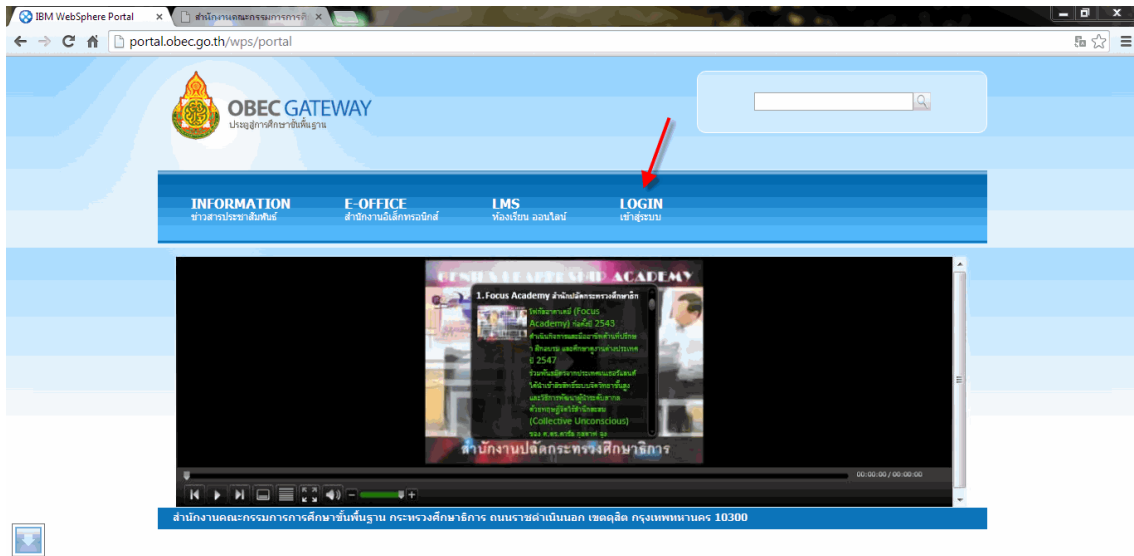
IBM WebSphere Portal ×
สำนักงานคณะกรรมการการศึ ×

portal.obec.go.th/wps/portal

OBEC GATEWAY
ประตูสู่การศึกษาขั้นพื้นฐาน

INFORMATION
ข่าวสารประชาสัมพันธ์

E-OFFICE
สำนักงานอิเล็กทรอนิกส์

LMS
ห้องเรียน ออนไลน์

LOGIN
เข้าสู่ระบบ

GENIUS LEADERSHIP ACADEMY

1. Focus Academy สำนักปลัดกระทรวงศึกษาธิการ

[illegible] (Focus Academy) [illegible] 2543
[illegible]
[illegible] 2547
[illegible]
(Collective Unconscious)
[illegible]

สำนักงานปลัดกระทรวงศึกษาธิการ

00:00:00 / 00:00:00

สำนักงานคณะกรรมการการศึกษาขั้นพื้นฐาน กระทรวงศึกษาธิการ ถนนราชดำเนินนอก เขตดุสิต กรุงเทพมหานคร 10300